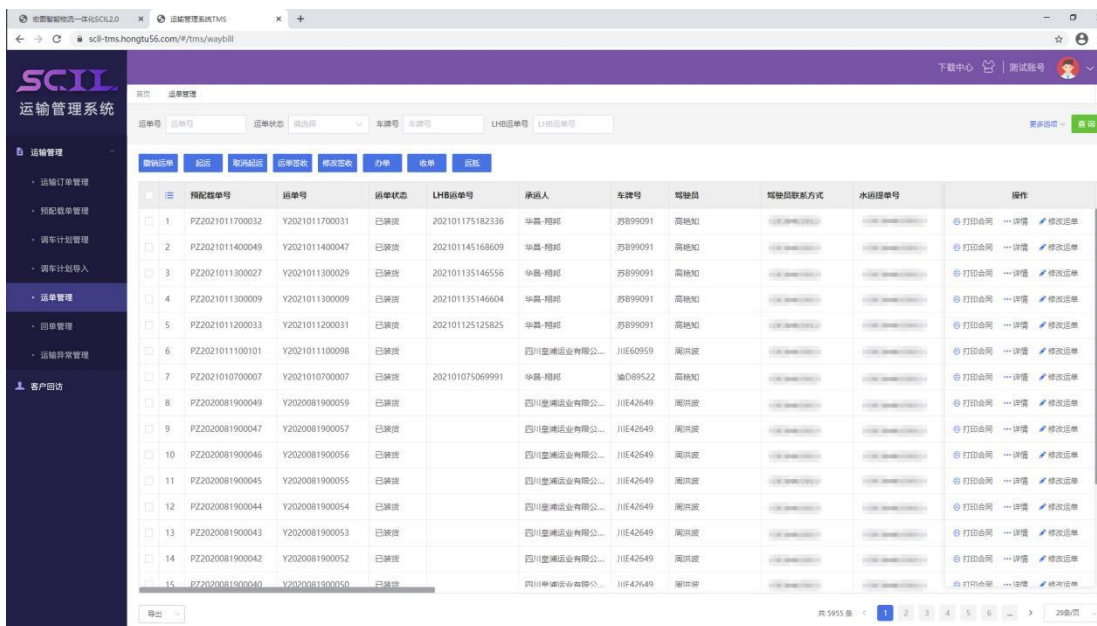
宏图智能物流一体化SCIL2.0 × 运输管理系统TMS × +

scil-tms.hongtu56.com/#/tms/waybill

SCIL
运输管理系统

下载中心 | 测试账号

首页 运单管理

运单号 运单号 运单状态 请选择 车牌号 车牌号 LHB运单号 LHB运单号 更多选项 查询

运输管理
· 运输订单管理
· 预配载单管理
· 调车计划管理
· 调车计划导入
· 运单管理
· 回单管理
· 运输异常管理
客户回访

撤销运单 起运 取消起运 运单签收 修改签收 办单 收单 运抵

| | 预配载单号 | 运单号 | 运单状态 | LHB运单号 | 承运人 | 车牌号 | 驾驶员 | 驾驶员联系方式 | 水运提单号 | 操作 |
|---|---|---|---|---|---|---|---|---|---|---|
| 1 | PZ2021011700032 | Y2021011700031 | 已装货 | 202101175182336 | 华昌-翔邦 | 苏B99091 | 商艳知 | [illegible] | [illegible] | 打印合同 详情 修改运单 |
| 2 | PZ2021011400049 | Y2021011400047 | 已装货 | 202101145168609 | 华昌-翔邦 | 苏B99091 | 商艳知 | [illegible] | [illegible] | 打印合同 详情 修改运单 |
| 3 | PZ2021011300027 | Y2021011300029 | 已装货 | 202101135146556 | 华昌-翔邦 | 苏B99091 | 商艳知 | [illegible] | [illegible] | 打印合同 详情 修改运单 |
| 4 | PZ2021011300009 | Y2021011300009 | 已装货 | 202101135146604 | 华昌-翔邦 | 苏B99091 | 商艳知 | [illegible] | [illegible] | 打印合同 详情 修改运单 |
| 5 | PZ2021011200033 | Y2021011200031 | 已装货 | 202101125125825 | 华昌-翔邦 | 苏B99091 | 商艳知 | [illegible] | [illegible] | 打印合同 详情 修改运单 |
| 6 | PZ2021011100101 | Y2021011100098 | 已装货 | | 四川垦浦运业有限公... | 川E60959 | 周洪波 | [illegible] | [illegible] | 打印合同 详情 修改运单 |
| 7 | PZ2021010700007 | Y2021010700007 | 已装货 | 202101075069991 | 华昌-翔邦 | 渝D89522 | 商艳知 | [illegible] | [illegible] | 打印合同 详情 修改运单 |
| 8 | PZ2020081900049 | Y2020081900059 | 已装货 | | 四川垦浦运业有限公... | 川E42649 | 周洪波 | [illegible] | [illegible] | 打印合同 详情 修改运单 |
| 9 | PZ2020081900047 | Y2020081900057 | 已装货 | | 四川垦浦运业有限公... | 川E42649 | 周洪波 | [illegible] | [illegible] | 打印合同 详情 修改运单 |
| 10 | PZ2020081900046 | Y2020081900056 | 已装货 | | 四川垦浦运业有限公... | 川E42649 | 周洪波 | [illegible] | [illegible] | 打印合同 详情 修改运单 |
| 11 | PZ2020081900045 | Y2020081900055 | 已装货 | | 四川垦浦运业有限公... | 川E42649 | 周洪波 | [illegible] | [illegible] | 打印合同 详情 修改运单 |
| 12 | PZ2020081900044 | Y2020081900054 | 已装货 | | 四川垦浦运业有限公... | 川E42649 | 周洪波 | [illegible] | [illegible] | 打印合同 详情 修改运单 |
| 13 | PZ2020081900043 | Y2020081900053 | 已装货 | | 四川垦浦运业有限公... | 川E42649 | 周洪波 | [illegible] | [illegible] | 打印合同 详情 修改运单 |
| 14 | PZ2020081900042 | Y2020081900052 | 已装货 | | 四川垦浦运业有限公... | 川E42649 | 周洪波 | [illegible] | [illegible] | 打印合同 详情 修改运单 |
| 15 | PZ2020081900040 | Y2020081900050 | 已装货 | | 四川垦浦运业有限公... | 川E42649 | 周洪波 | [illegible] | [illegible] | 打印合同 详情 修改运单 |

导出

共 5955 条 < 1 2 3 4 5 6 ... > 20条/页